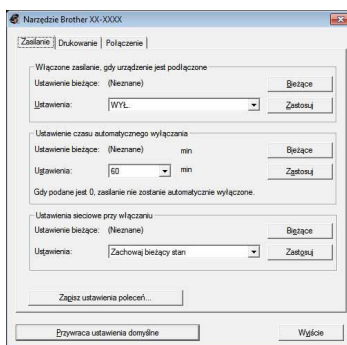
Narzędzie Brother XX-XXXX

Zasilanie | Drukowanie | Połączenie

Włączone zasilanie, gdy urządzenie jest podłączone
Ustawienie bieżące: (Nieznane) Bieżące
Ustawienia: WYŁ. Zastosuj

Ustawienie czasu automatycznego wyłączania
Ustawienie bieżące: (Nieznane) min Bieżące
Ustawienia: 60 min Zastosuj
Gdy podane jest 0, zasilanie nie zostanie automatycznie wyłączone.

Ustawienia sieciowe przy włączaniu
Ustawienie bieżące: (Nieznane) Bieżące
Ustawienia: Zachowaj bieżący stan Zastosuj

Zapisz ustawienia poleceń...

Przywraca ustawienia domyślne

Wyjście